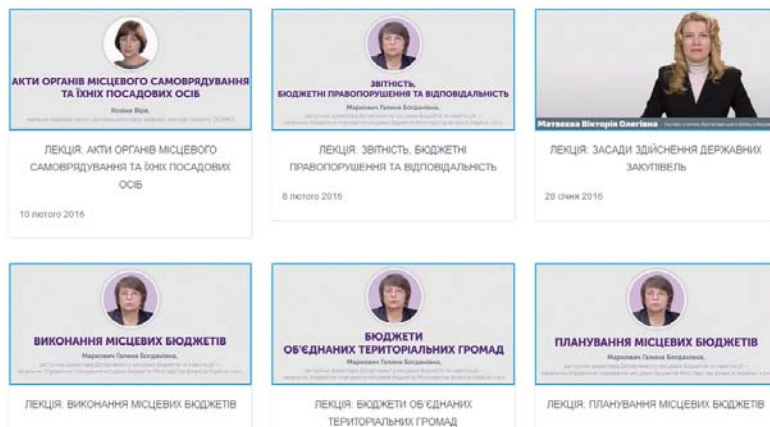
АКТИ ОРГАНІВ МІСЦЕВОГО САМОВРЯДУВАННЯ ТА ЇХНІХ ПОСАДОВИХ ОСІБ

Козіна Віра,

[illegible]

ЛЕКЦІЯ: АКТИ ОРГАНІВ МІСЦЕВОГО САМОВРЯДУВАННЯ ТА ЇХНІХ ПОСАДОВИХ ОСІБ

10 лютого 2016

ЗВІТНІСТЬ, БЮДЖЕТНІ ПРАВОПОРУШЕННЯ ТА ВІДПОВІДАЛЬНІСТЬ

Маркович Галина Богданівна,

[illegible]

ЛЕКЦІЯ: ЗВІТНІСТЬ, БЮДЖЕТНІ ПРАВОПОРУШЕННЯ ТА ВІДПОВІДАЛЬНІСТЬ

8 лютого 2016

Матвєєва Вікторія Олегівна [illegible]

ЛЕКЦІЯ: ЗАСАДИ ЗДІЙСНЕННЯ ДЕРЖАВНИХ ЗАКУПІВЕЛЬ

28 січня 2016

ВИКОНАННЯ МІСЦЕВИХ БЮДЖЕТІВ

Маркович Галина Богданівна,

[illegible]

ЛЕКЦІЯ: ВИКОНАННЯ МІСЦЕВИХ БЮДЖЕТІВ

БЮДЖЕТИ ОБ'ЄДНАНИХ ТЕРИТОРІАЛЬНИХ ГРОМАД

Маркович Галина Богданівна,

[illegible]

ЛЕКЦІЯ: БЮДЖЕТИ ОБ'ЄДНАНИХ ТЕРИТОРІАЛЬНИХ ГРОМАД

ПЛАНУВАННЯ МІСЦЕВИХ БЮДЖЕТІВ

Маркович Галина Богданівна,

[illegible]

ЛЕКЦІЯ: ПЛАНУВАННЯ МІСЦЕВИХ БЮДЖЕТІВ